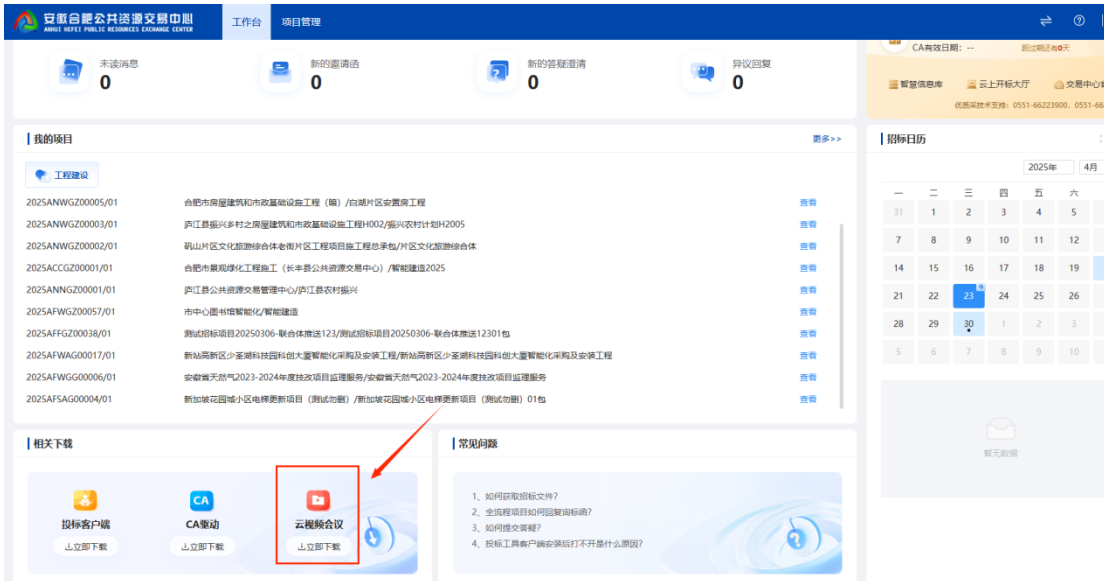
安徽合肥公共资源交易中心
ANHUI HEFEI PUBLIC RESOURCES EXCHANGE CENTER
工作台　项目管理

未读消息
0
新的邀请函
0
新的答疑澄清
0
异议回复
0

CA有效日期: --　新过期还有0天
智慧信息库　云上开标大厅　交易中心
优质采技术支持: 0551-66223900、0551-66

我的项目　更多>>
工程建设

| 2025ANWGZ00005/01 | 合肥市房屋建筑和市政基础设施工程（暗）/白湖片区安置房工程 | 查看 |
|---|---|---|
| 2025ANWGZ00003/01 | 庐江县振兴乡村之房屋建筑和市政基础设施工程H002/振兴农村计划H2005 | 查看 |
| 2025ANWGZ00002/01 | 矾山片区文化旅游综合体老街片区工程项目施工图总承包/片区文化旅游综合体 | 查看 |
| 2025ACCGZ00001/01 | 合肥市景观绿化工程施工（长丰县公共资源交易中心）/智能建造2025 | 查看 |
| 2025ANNGZ00001/01 | 庐江县公共资源交易管理中心/庐江县农村振兴 | 查看 |
| 2025AFWGZ00057/01 | 市中心图书馆智能化/智能建造 | 查看 |
| 2025AFFGZ00038/01 | 测试招标项目20250306-联合体推送123/测试招标项目20250306-联合体推送12301包 | 查看 |
| 2025AFWAG00017/01 | 新站高新区少荃湖科技园科创大厦智能化采购及安装工程/新站高新区少荃湖科技园科创大厦智能化采购及安装工程 | 查看 |
| 2025AFWGG00006/01 | 安徽省天然气2023-2024年度技改项目监理服务/安徽省天然气2023-2024年度技改项目监理服务 | 查看 |
| 2025AFSAG00004/01 | 新加坡花园城小区电梯更新项目（测试勿删）/新加坡花园城小区电梯更新项目（测试勿删）01包 | 查看 |

招标日历
2025年　4月

| 一 | 二 | 三 | 四 | 五 | 六 |
|---|---|---|---|---|---|
| 31 | 1 | 2 | 3 | 4 | 5 |
| 7 | 8 | 9 | 10 | 11 | 12 |
| 14 | 15 | 16 | 17 | 18 | 19 |
| 21 | 22 | 23 | 24 | 25 | 26 |
| 28 | 29 | 30 | 1 | 2 | 3 |
| 5 | 6 | 7 | 8 | 9 | 10 |

暂无数据

相关下载
投标客户端
↓立即下载
CA
CA驱动
↓立即下载
云视频会议
↓立即下载

常见问题
1、如何获取招标文件?
2、全流程项目如何回复招标函?
3、如何提交答疑?
4、投标工具客户端安装后打不开是什么原因?